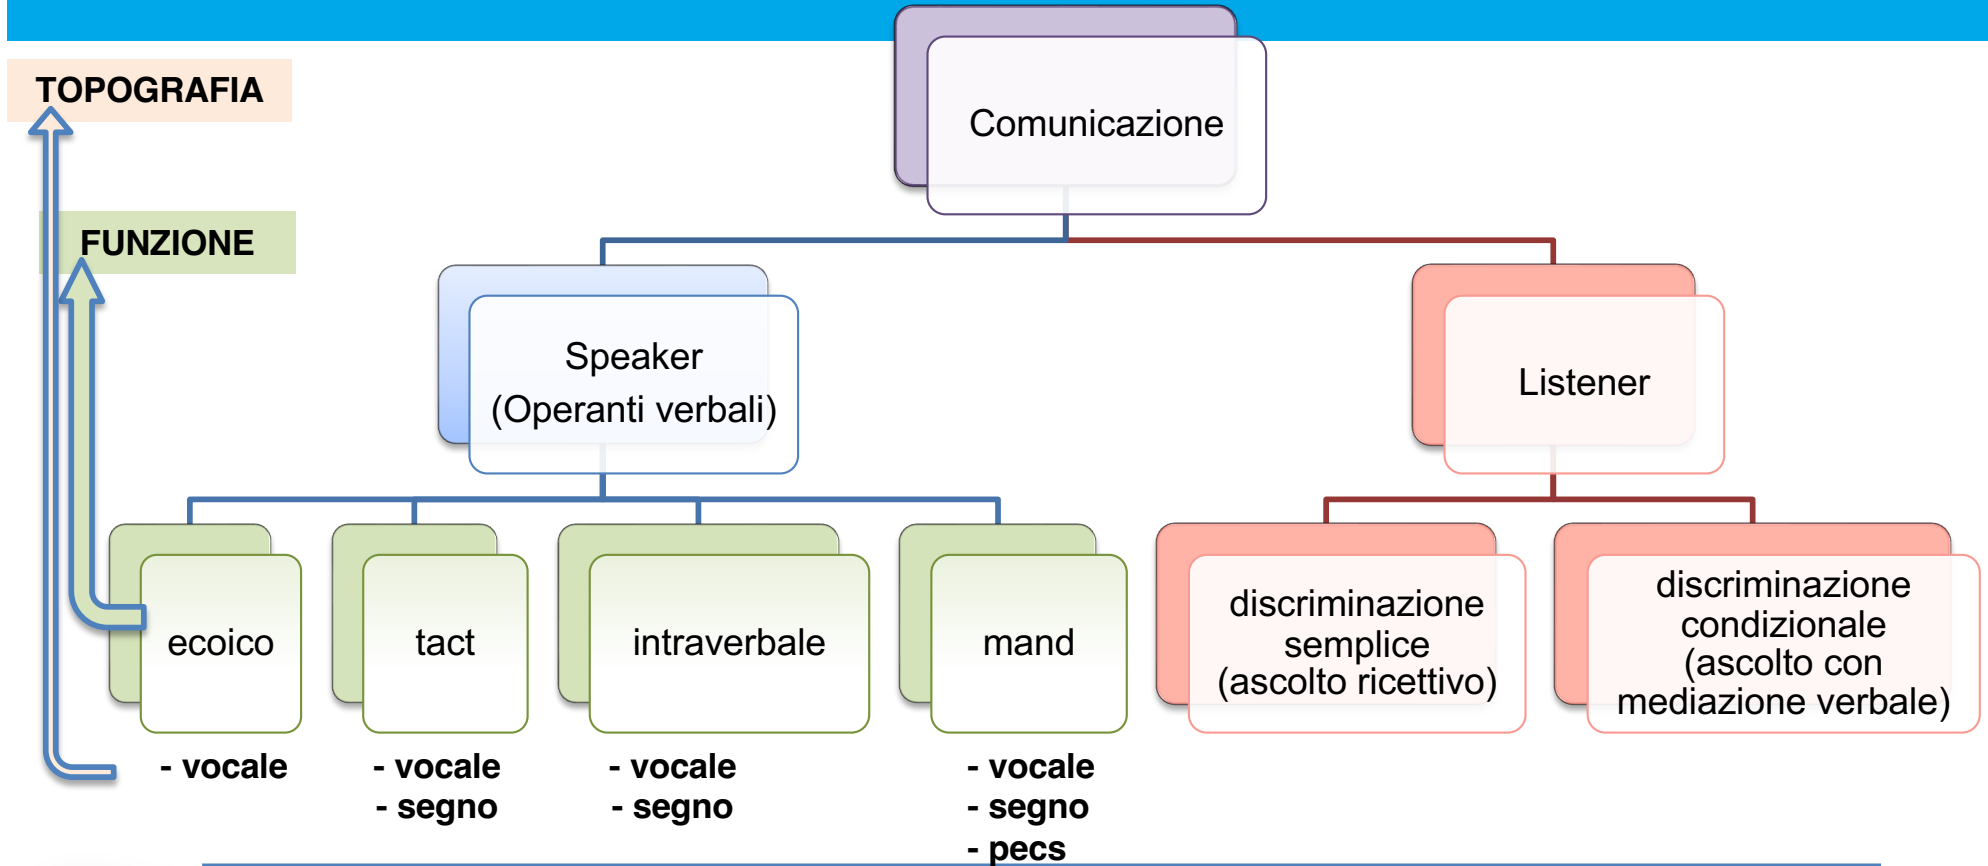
TOPOGRAFIA

FUNZIONE

Comunicazione

Speaker (Operanti verbali)

Listener

ecoico

tact

intraverbale

mand

discriminazione semplice (ascolto ricettivo)

discriminazione condizionale (ascolto con mediazione verbale)

- vocale

- vocale
- segno

- vocale
- segno

- vocale
- segno
- pecs